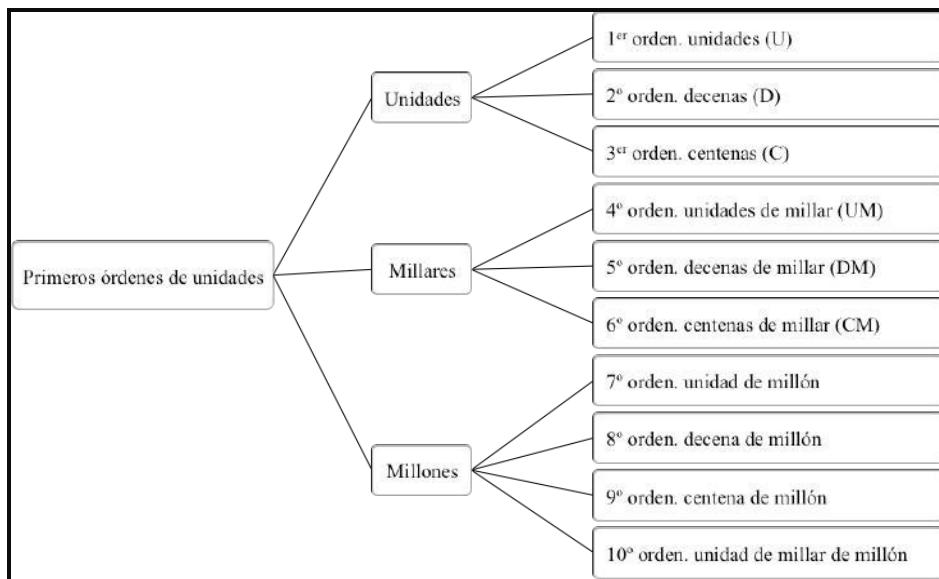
Primeros órdenes de unidades

Unidades

1$^{er}$ orden. unidades (U)

2º orden. decenas (D)

3$^{er}$ orden. centenas (C)

Millares

4º orden. unidades de millar (UM)

5º orden. decenas de millar (DM)

6º orden. centenas de millar (CM)

Millones

7º orden. unidad de millón

8º orden. decena de millón

9º orden. centena de millón

10º orden. unidad de millar de millón